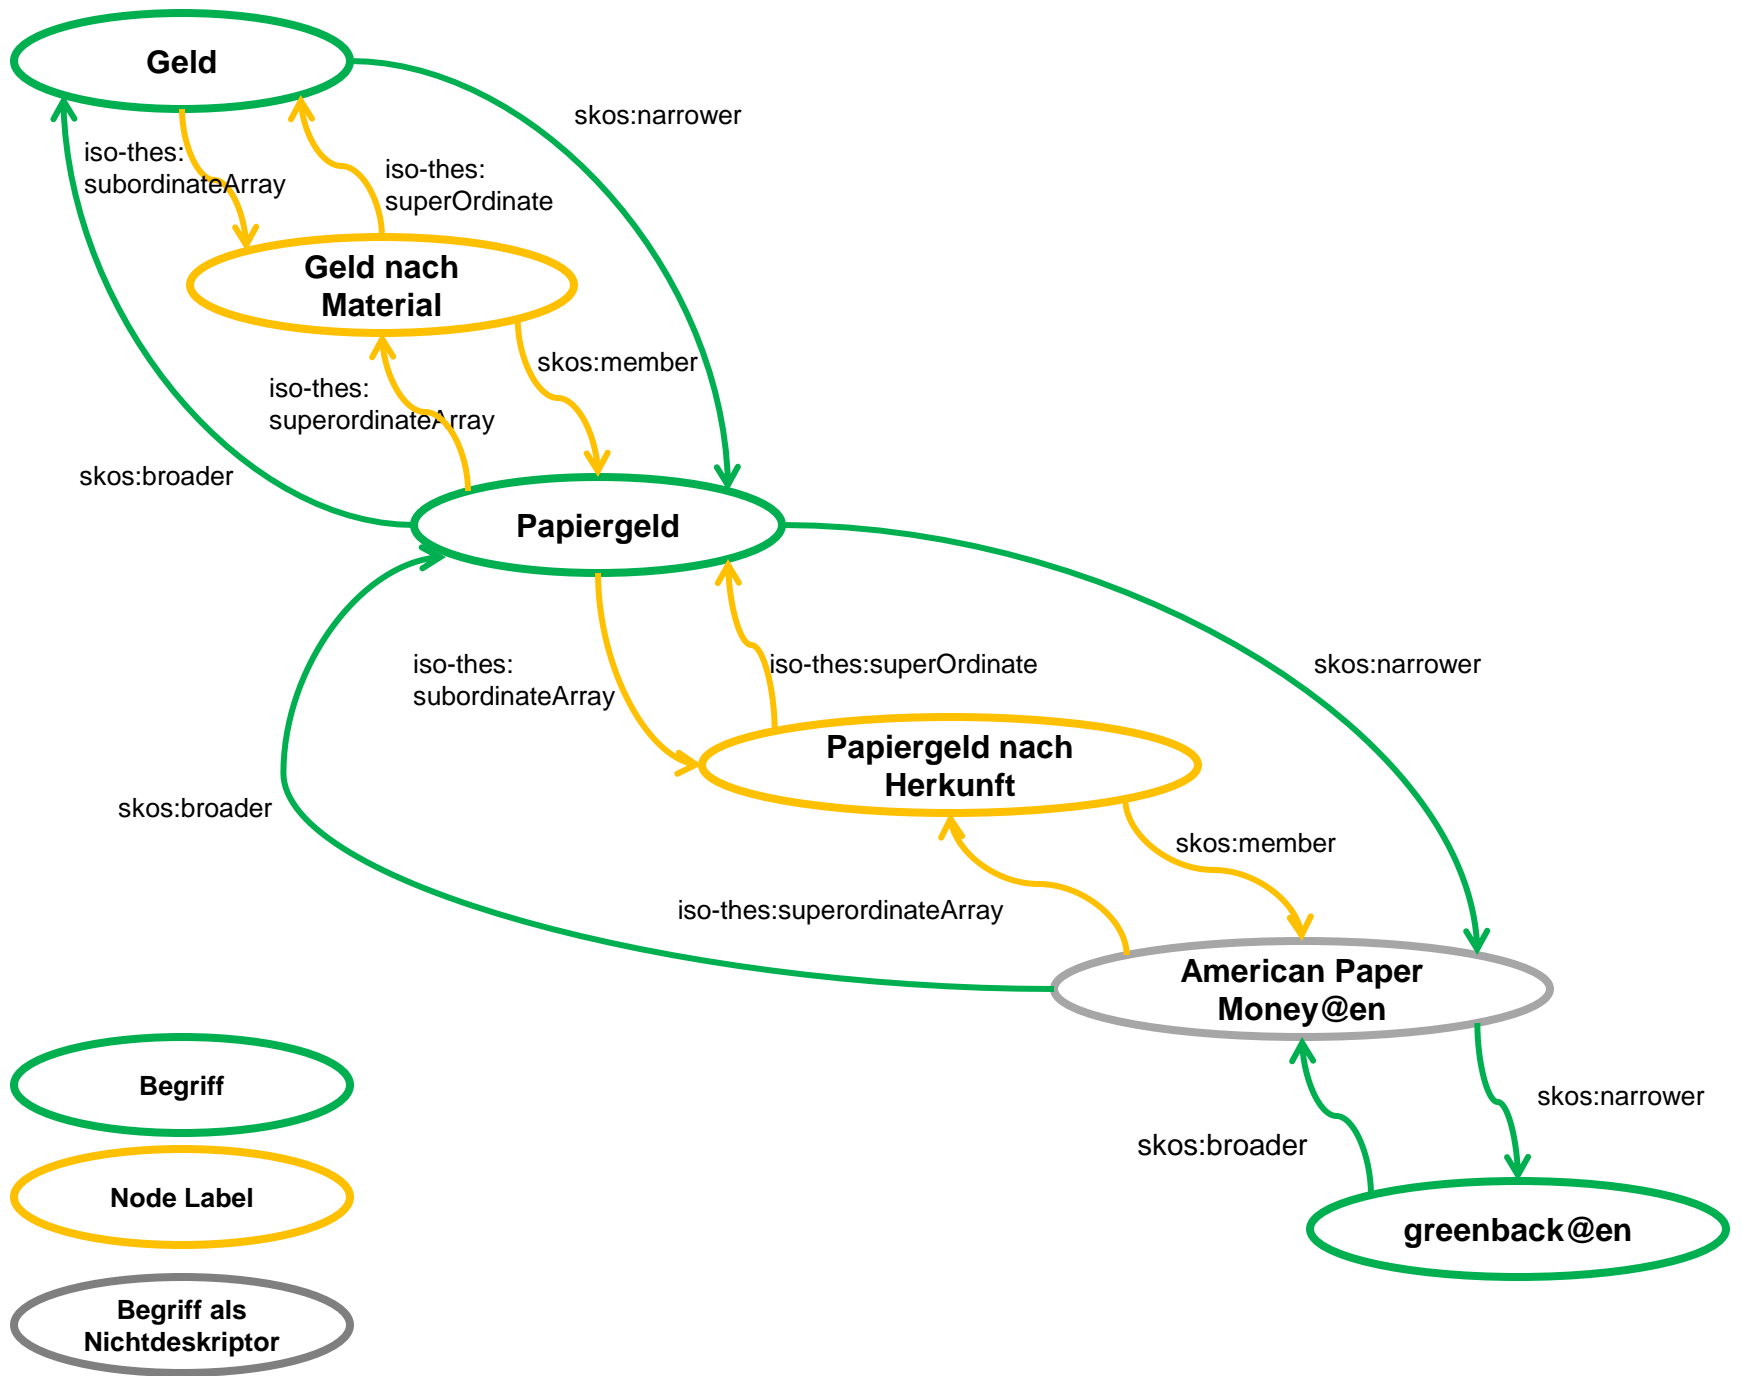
Geld

skos:narrower

iso-thes: subordinateArray

iso-thes: superOrdinate

Geld nach Material

skos:member

iso-thes: superordinateArray

skos:broader

Papiergeld

iso-thes: subordinateArray

iso-thes:superOrdinate

skos:narrower

Papiergeld nach Herkunft

skos:broader

skos:member

iso-thes:superordinateArray

American Paper Money@en

skos:narrower

skos:broader

greenback@en

Begriff

Node Label

Begriff als Nichtdeskriptor